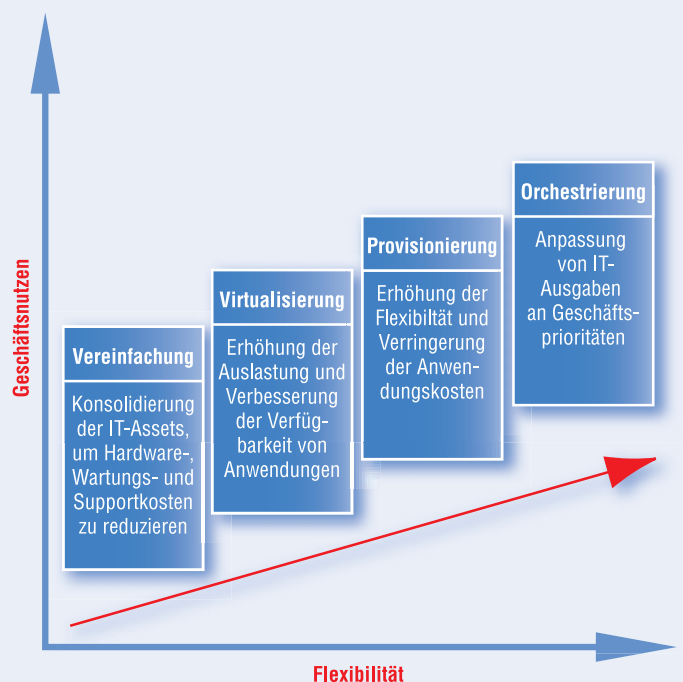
Geschäftsnutzen

Vereinfachung

Konsolidierung der IT-Assets, um Hardware-, Wartungs- und Supportkosten zu reduzieren

Virtualisierung

Erhöhung der Auslastung und Verbesserung der Verfügbarkeit von Anwendungen

Provisionierung

Erhöhung der Flexibiltät und Verringerung der Anwendungskosten

Orchestrierung

Anpassung von IT-Ausgaben an Geschäftsprioritäten

Flexibilität